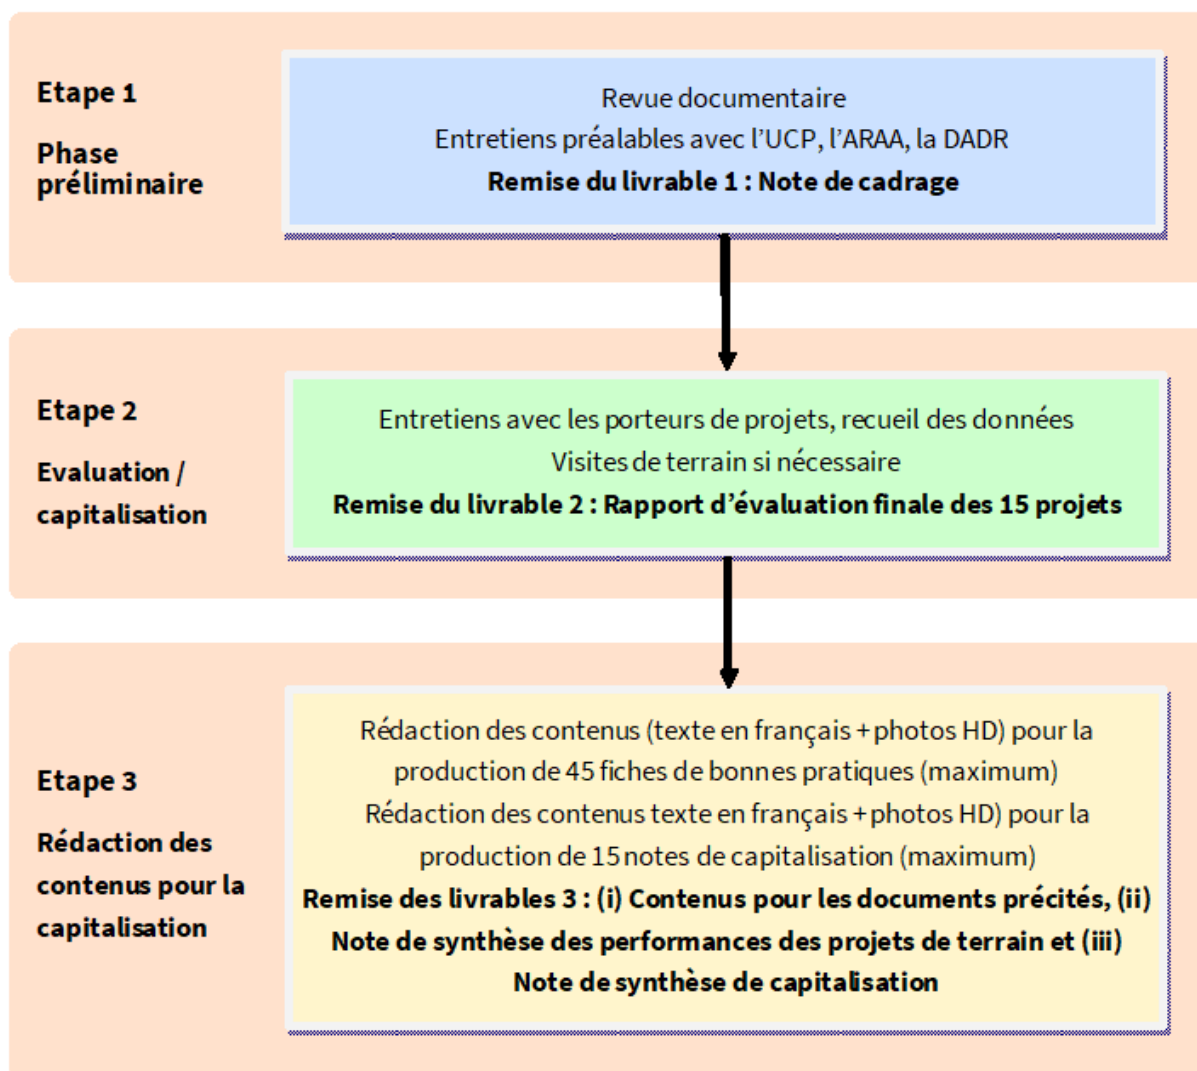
Etape 1

Phase préliminaire

Revue documentaire
Entretiens préalables avec l'UCP, l'ARAA, la DADR
**Remise du livrable 1 : Note de cadrage**

Etape 2

Evaluation / capitalisation

Entretiens avec les porteurs de projets, recueil des données
Visites de terrain si nécessaire
**Remise du livrable 2 : Rapport d'évaluation finale des 15 projets**

Etape 3

Rédaction des contenus pour la capitalisation

Rédaction des contenus (texte en français + photos HD) pour la production de 45 fiches de bonnes pratiques (maximum)
Rédaction des contenus texte en français + photos HD) pour la production de 15 notes de capitalisation (maximum)
**Remise des livrables 3 : (i) Contenus pour les documents précités, (ii) Note de synthèse des performances des projets de terrain et (iii) Note de synthèse de capitalisation**